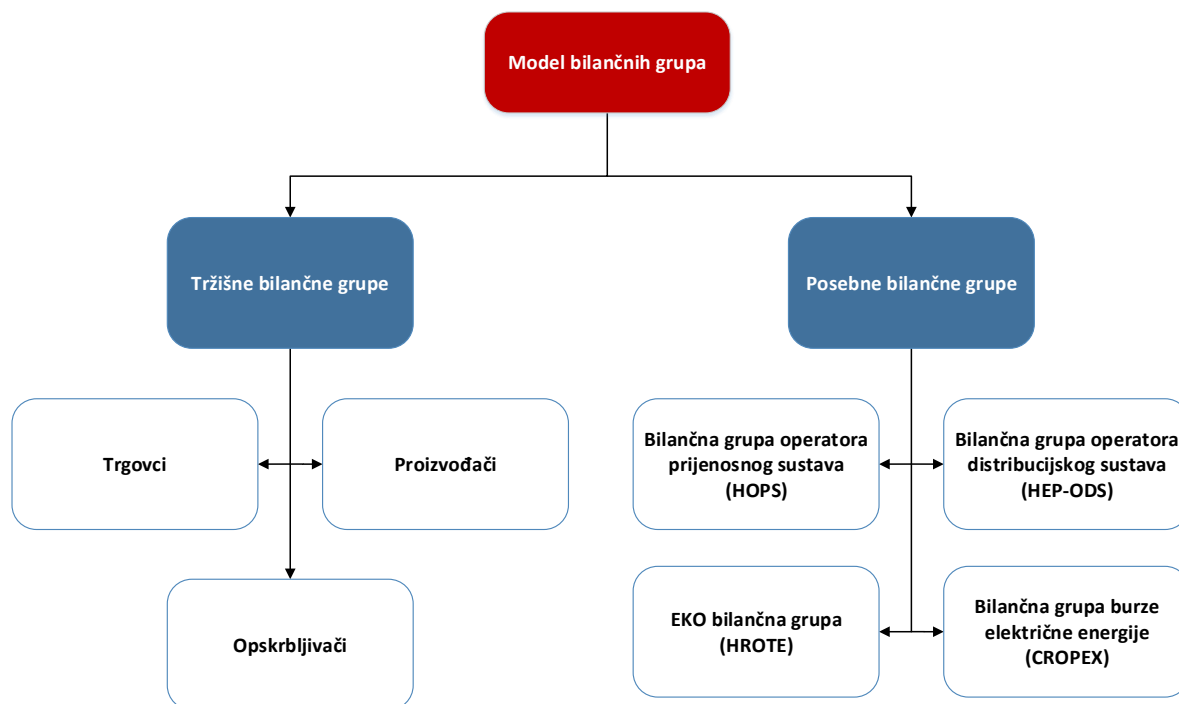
Model bilančnih grupa

Tržišne bilančne grupe

Posebne bilančne grupe

Trgovci

Proizvođači

Opskrbljivači

Bilančna grupa operatora prijenosnog sustava (HOPS)

Bilančna grupa operatora distribucijskog sustava (HEP-ODS)

EKO bilančna grupa (HROTE)

Bilančna grupa burze električne energije (CROPEX)